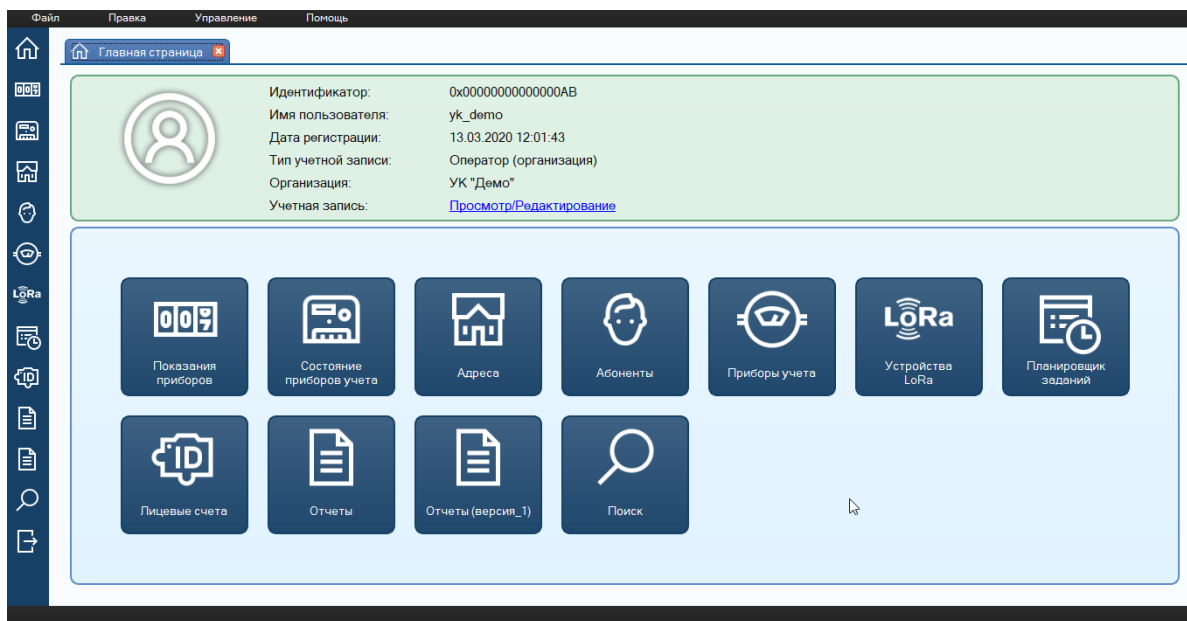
Файл Правка Управление Помощь

Главная страница

Идентификатор: 0x00000000000000AB
Имя пользователя: yk_demo
Дата регистрации: 13.03.2020 12:01:43
Тип учетной записи: Оператор (организация)
Организация: УК "Демо"
Учетная запись: Просмотр/Редактирование

Показания приборов
Состояние приборов учета
Адреса
Абоненты
Приборы учета
LoRa
Устройства LoRa
Планировщик заданий
ID
Лицевые счета
Отчеты
Отчеты (версия_1)
Поиск